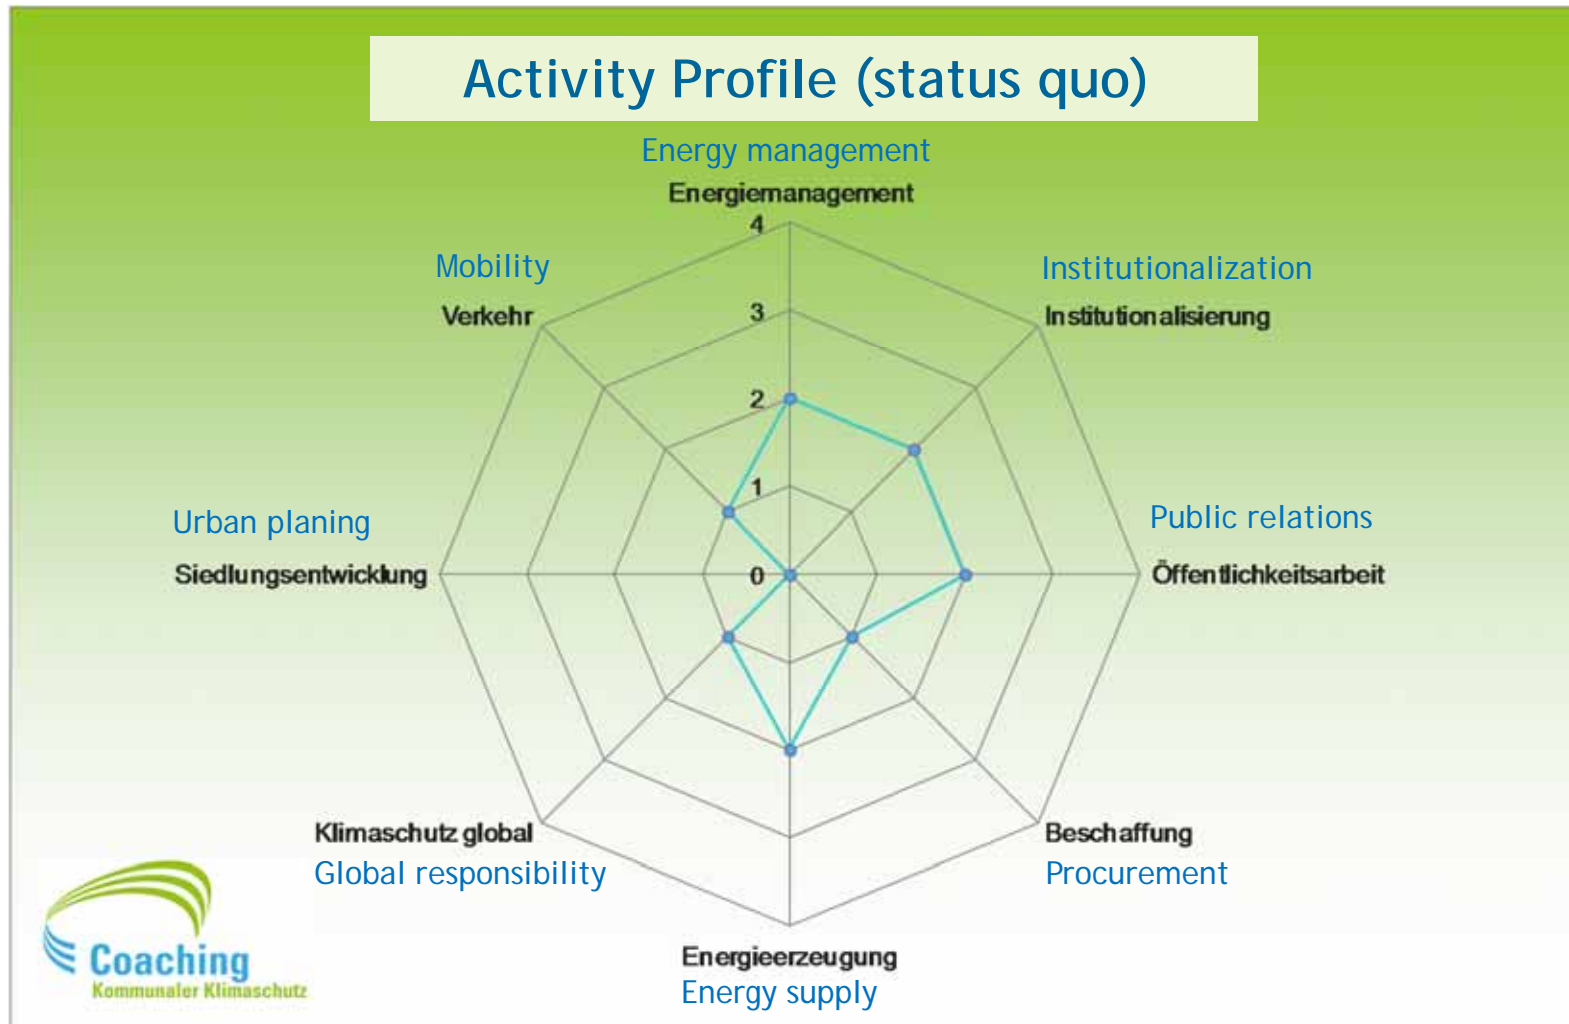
Activity Profile (status quo)

Energy management
Energiemanagement

4
3
2
1
0

Mobility
Verkehr

Institutionalization
Institutionalisierung

Urban planing
Siedlungsentwicklung

Public relations
Öffentlichkeitsarbeit

Klimaschutz global
Global responsibility

Beschaffung
Procurement

Energieerzeugung
Energy supply

Coaching
Kommunaler Klimaschutz